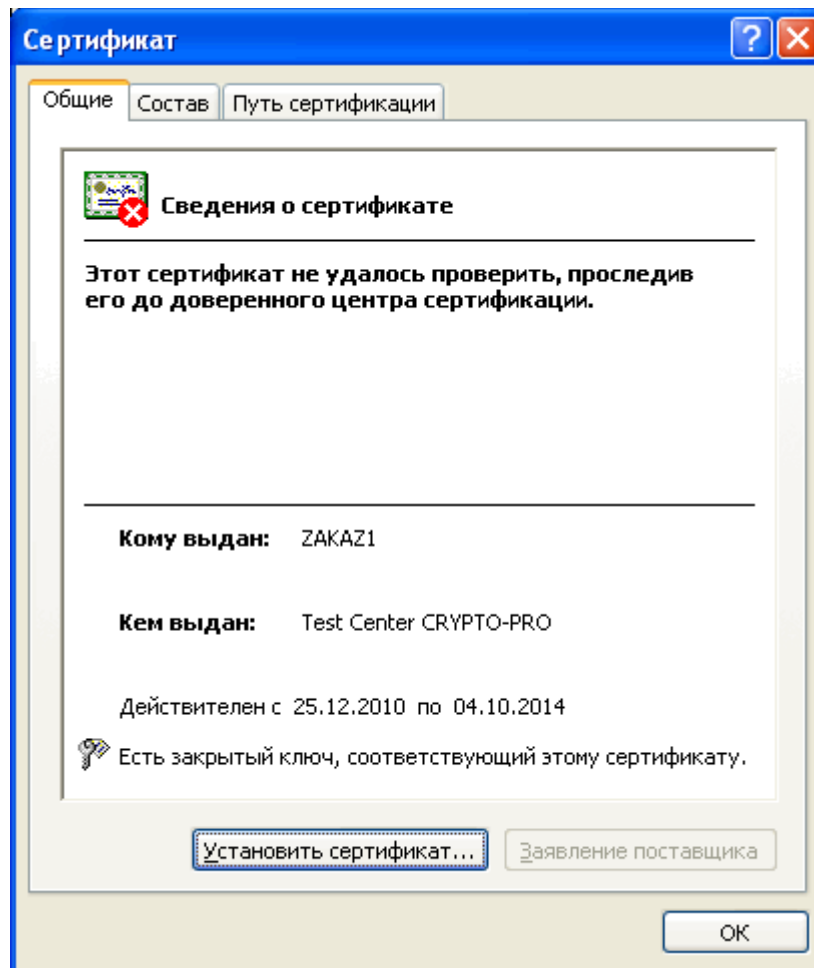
Сертификат

Общие | Состав | Путь сертификации

Сведения о сертификате

Этот сертификат не удалось проверить, проследив его до доверенного центра сертификации.

Кому выдан: ZAKAZ1

Кем выдан: Test Center CRYPTO-PRO

Действителен с 25.12.2010 по 04.10.2014

Есть закрытый ключ, соответствующий этому сертификату.

Установить сертификат... | Заявление поставщика

OK